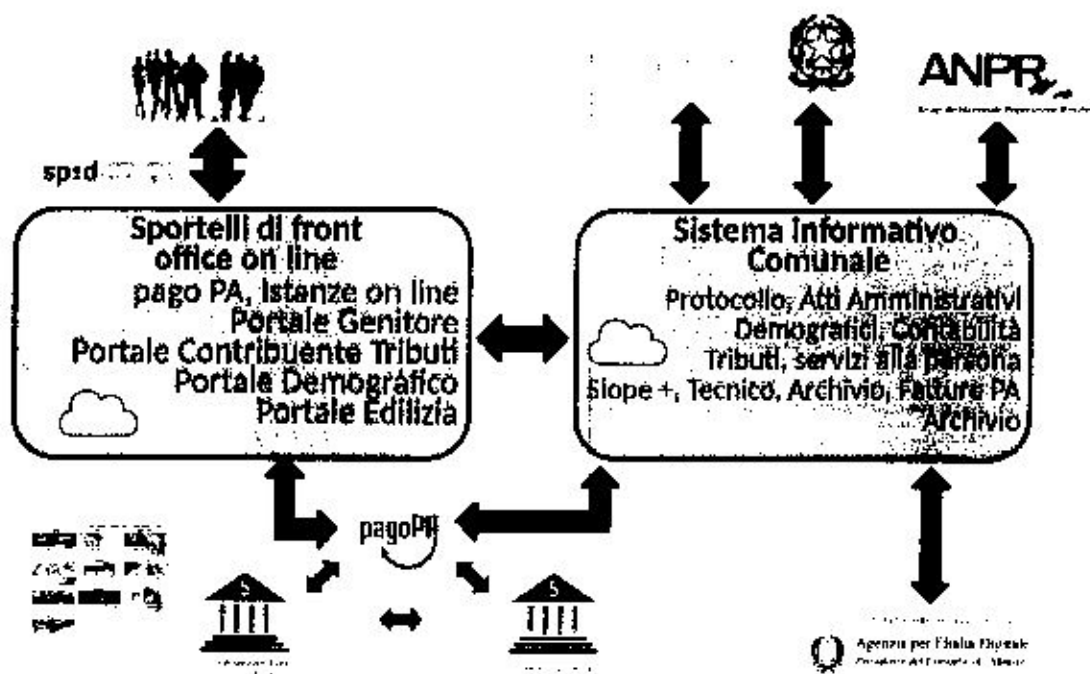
spid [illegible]

ANPR
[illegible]

Sportelli di front office on line
pago PA, Istanze on line
Portale Genitore
Portale Contribuente Tributi
Portale Demografico
Portale Edilizia

Sistema Informativo Comunale
Protocollo, Atti Amministrativi
Demografici, Contabilità
Tributi, servizi alla persona
Siope +, Tecnico, Archivio, Fatture PA
Archivio

pagoPA

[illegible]

Agenzia per l'Italia Digitale
Presidenza del Consiglio dei Ministri